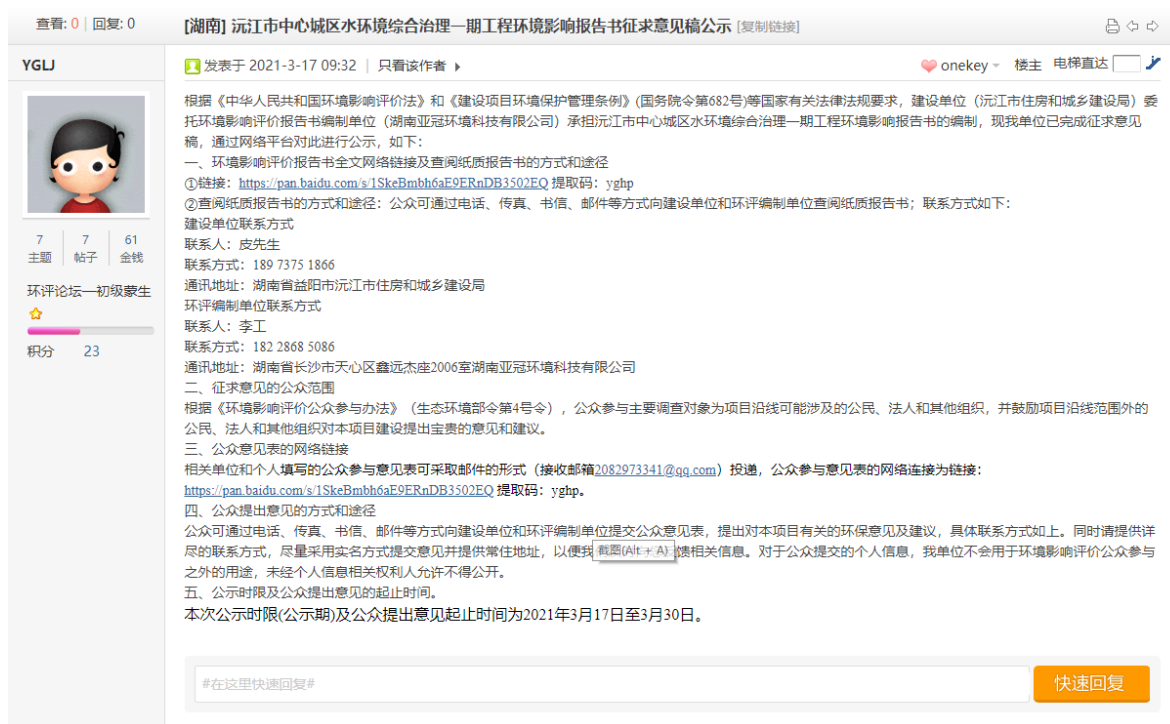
查看: 0 | 回复: 0

[湖南] 沅江市中心城区水环境综合治理一期工程环境影响报告书征求意见稿公示 [复制链接]

YGLJ

发表于 2021-3-17 09:32 | 只看该作者

onekey 楼主 电梯直达

7 主题 | 7 帖子 | 61 金钱

环评论坛一初级蒙生

积分 23

根据《中华人民共和国环境影响评价法》和《建设项目环境保护管理条例》(国务院令第682号)等国家有关法律法规要求，建设单位（沅江市住房和城乡建设局）委托环境影响评价报告书编制单位（湖南亚冠环境科技有限公司）承担沅江市中心城区水环境综合治理一期工程环境影响报告书的编制，现我单位已完成征求意见稿，通过网络平台对此进行公示，如下：
一、环境影响评价报告书全文网络链接及查阅纸质报告书的方式和途径
①链接：https://pan.baidu.com/s/1SkeBmbh6aE9ERnDB3502EQ 提取码：yghp
②查阅纸质报告书的方式和途径：公众可通过电话、传真、书信、邮件等方式向建设单位和环评编制单位查阅纸质报告书；联系方式如下：
建设单位联系方式
联系人：皮先生
联系方式：189 7375 1866
通讯地址：湖南省益阳市沅江市住房和城乡建设局
环评编制单位联系方式
联系人：李工
联系方式：182 2868 5086
通讯地址：湖南省长沙市天心区鑫远杰座2006室湖南亚冠环境科技有限公司
二、征求意见的公众范围
根据《环境影响评价公众参与办法》（生态环境部令第4号令），公众参与主要调查对象为项目沿线可能涉及的公民、法人和其他组织，并鼓励项目沿线范围外的公民、法人和其他组织对本项目建设提出宝贵的意见和建议。
三、公众意见表的网络链接
相关单位和个人填写的公众参与意见表可采取邮件的形式（接收邮箱2082973341@qq.com）投递，公众参与意见表的网络连接为链接：https://pan.baidu.com/s/1SkeBmbh6aE9ERnDB3502EQ 提取码：yghp。
四、公众提出意见的方式和途径
公众可通过电话、传真、书信、邮件等方式向建设单位和环评编制单位提交公众意见表，提出对本项目有关的环保意见及建议，具体联系方式如上。同时请提供详尽的联系方式，尽量采用实名方式提交意见并提供常住地址，以便我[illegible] 截图(Alt + A) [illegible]馈相关信息。对于公众提交的个人信息，我单位不会用于环境影响评价公众参与之外的用途，未经个人信息相关权利人允许不得公开。
五、公示时限及公众提出意见的起止时间。
本次公示时限(公示期)及公众提出意见起止时间为2021年3月17日至3月30日。

#在这里快速回复#

快速回复